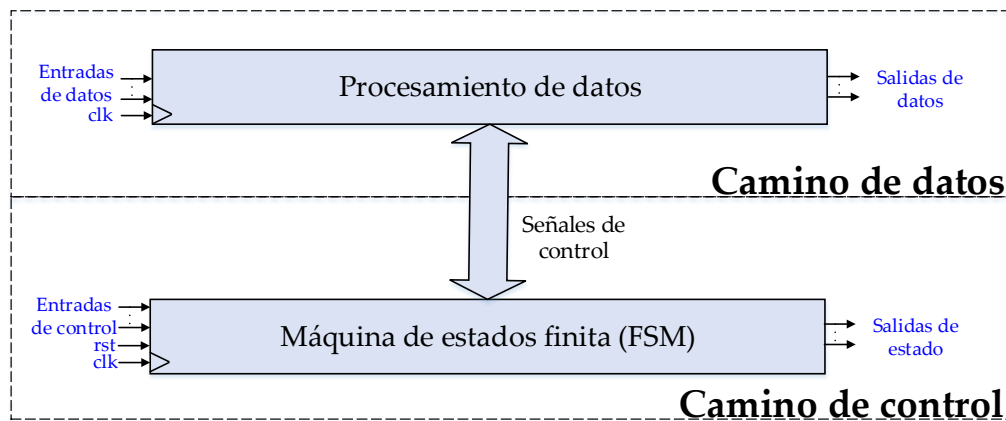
Entradas de datos
clk

Procesamiento de datos

Salidas de datos

Camino de datos

Señales de control

Entradas de control
rst
clk

Máquina de estados finita (FSM)

Salidas de estado

Camino de control